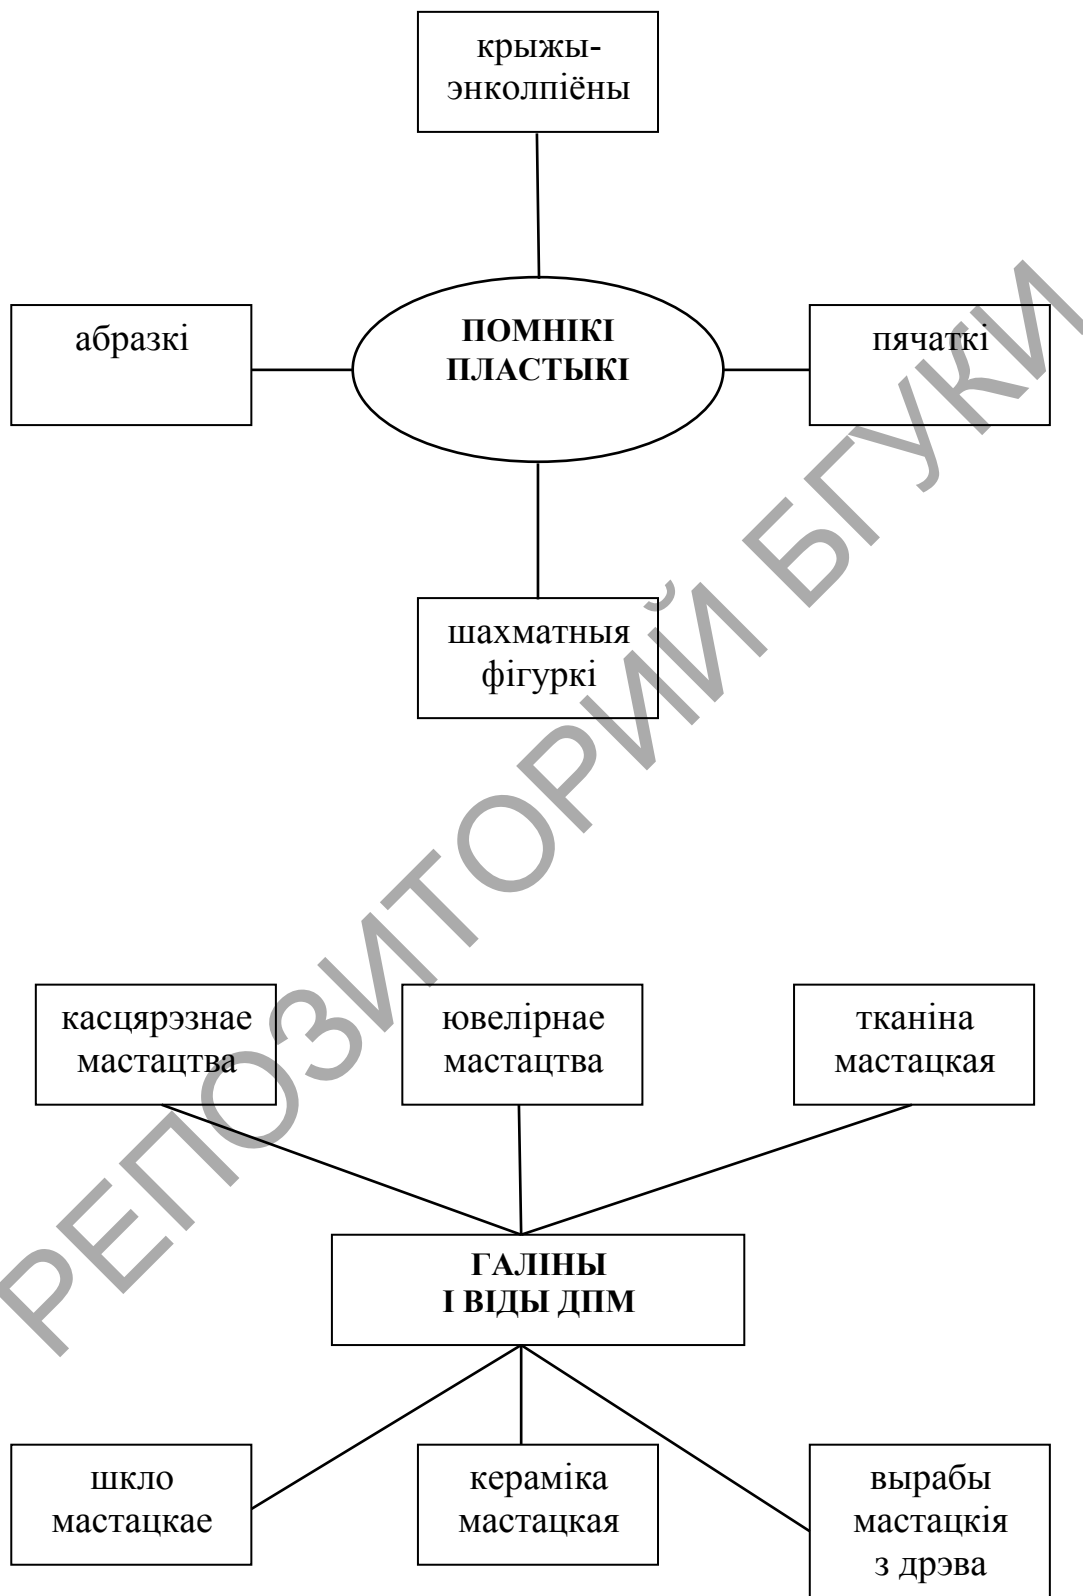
крыжы-энколпіёны

абразкі

ПОМНІКІ ПЛАСТЫКІ

пячаткі

шахматныя фігуркі

касцярэзнае мастацтва

ювелірнае мастацтва

тканіна мастацкая

ГАЛІНЫ І ВІДЫ ДПМ

шкло мастацкае

кераміка мастацкая

вырабы мастацкія з дрэва

РЕПОЗИТОРИЙ БГУКИ